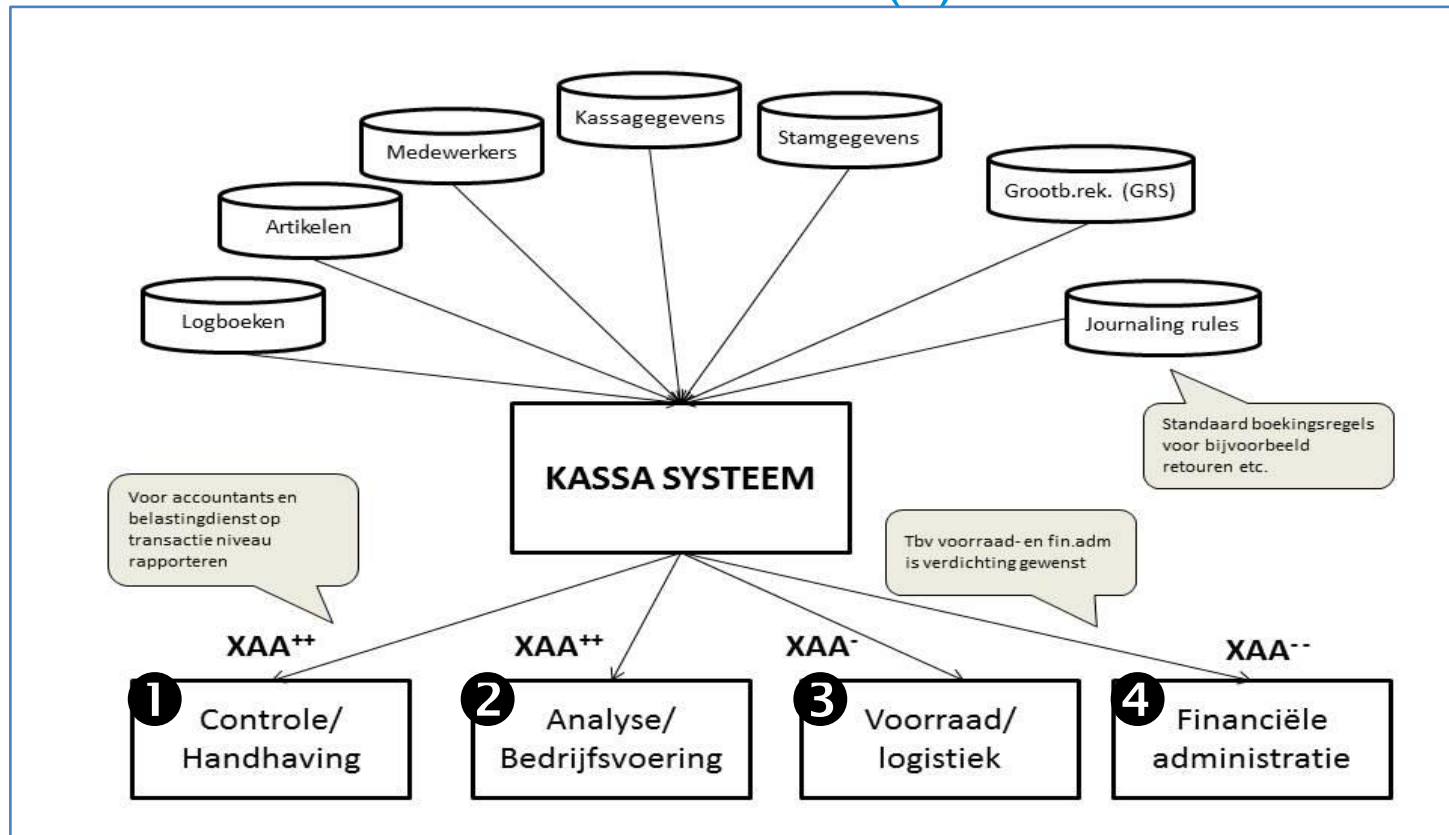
Kassagegevens

Medewerkers

Stamgegevens

Grootb.rek. (GRS)

Artikelen

Logboeken

Journaling rules

Standaard boekingsregels voor bijvoorbeeld retouren etc.

KASSA SYSTEEM

Voor accountants en belastingdienst op transactie niveau rapporteren

Tbv voorraad- en fin.adm is verdichting gewenst

$XAA^{++}$

$XAA^{++}$

$XAA^{-}$

$XAA^{--}$

1 Controle/ Handhaving

2 Analyse/ Bedrijfsvoering

3 Voorraad/ logistiek

4 Financiële administratie